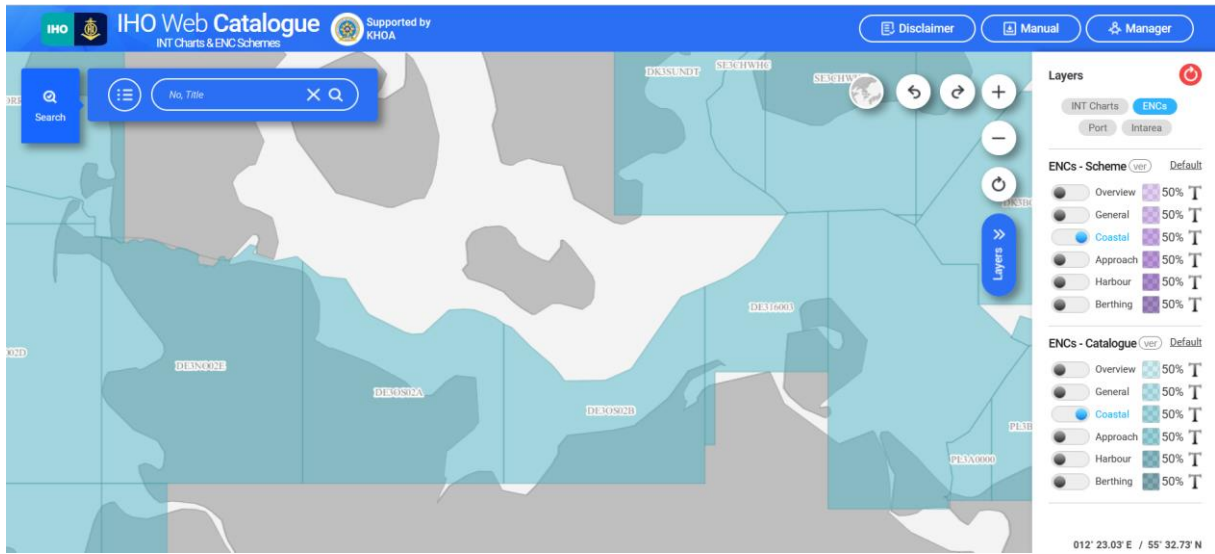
IHO IHO Web Catalogue
INT Charts & ENC Schemes
Supported by KHOA

Disclaimer
Manual
Manager

Search

No, Title

DK3SUNDT
SE3CHWH6
SE3CHW
DK3B
DE316003
DE3N002E
DE30S02A
DE3OS02B
PL3B
PL3A0000
02D
ORI

Layers

Layers
INT Charts
ENCs
Port
Intarea

ENCs - Scheme (ver) Default
Overview 50% T
General 50% T
Coastal 50% T
Approach 50% T
Harbour 50% T
Berthing 50% T

ENCs - Catalogue (ver) Default
Overview 50% T
General 50% T
Coastal 50% T
Approach 50% T
Harbour 50% T
Berthing 50% T

012° 23.03' E / 55° 32.73' N